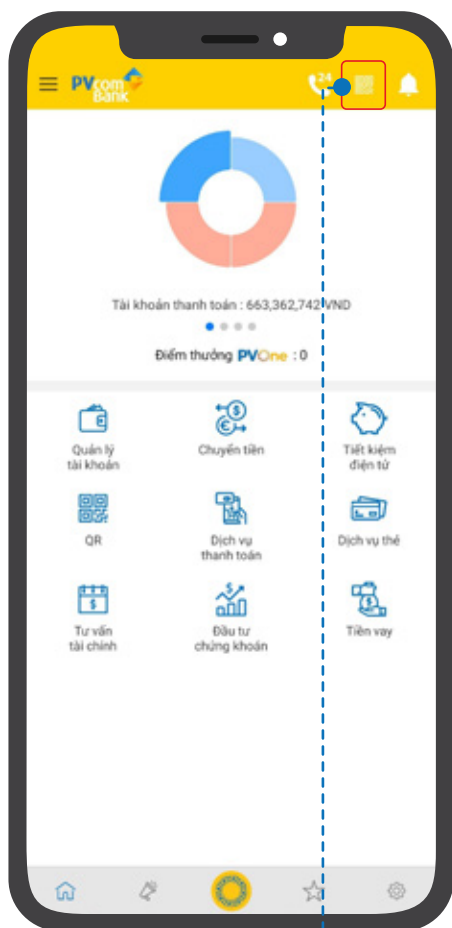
PVcom Bank

24

Tài khoản thanh toán : 663,362,742 VND

Điểm thưởng PVOne : 0

Quản lý tài khoản

Chuyển tiền

Tiết kiệm điện tử

QR

Dịch vụ thanh toán

Dịch vụ thẻ

Tư vấn tài chính

Đầu tư chứng khoán

Tiền vay